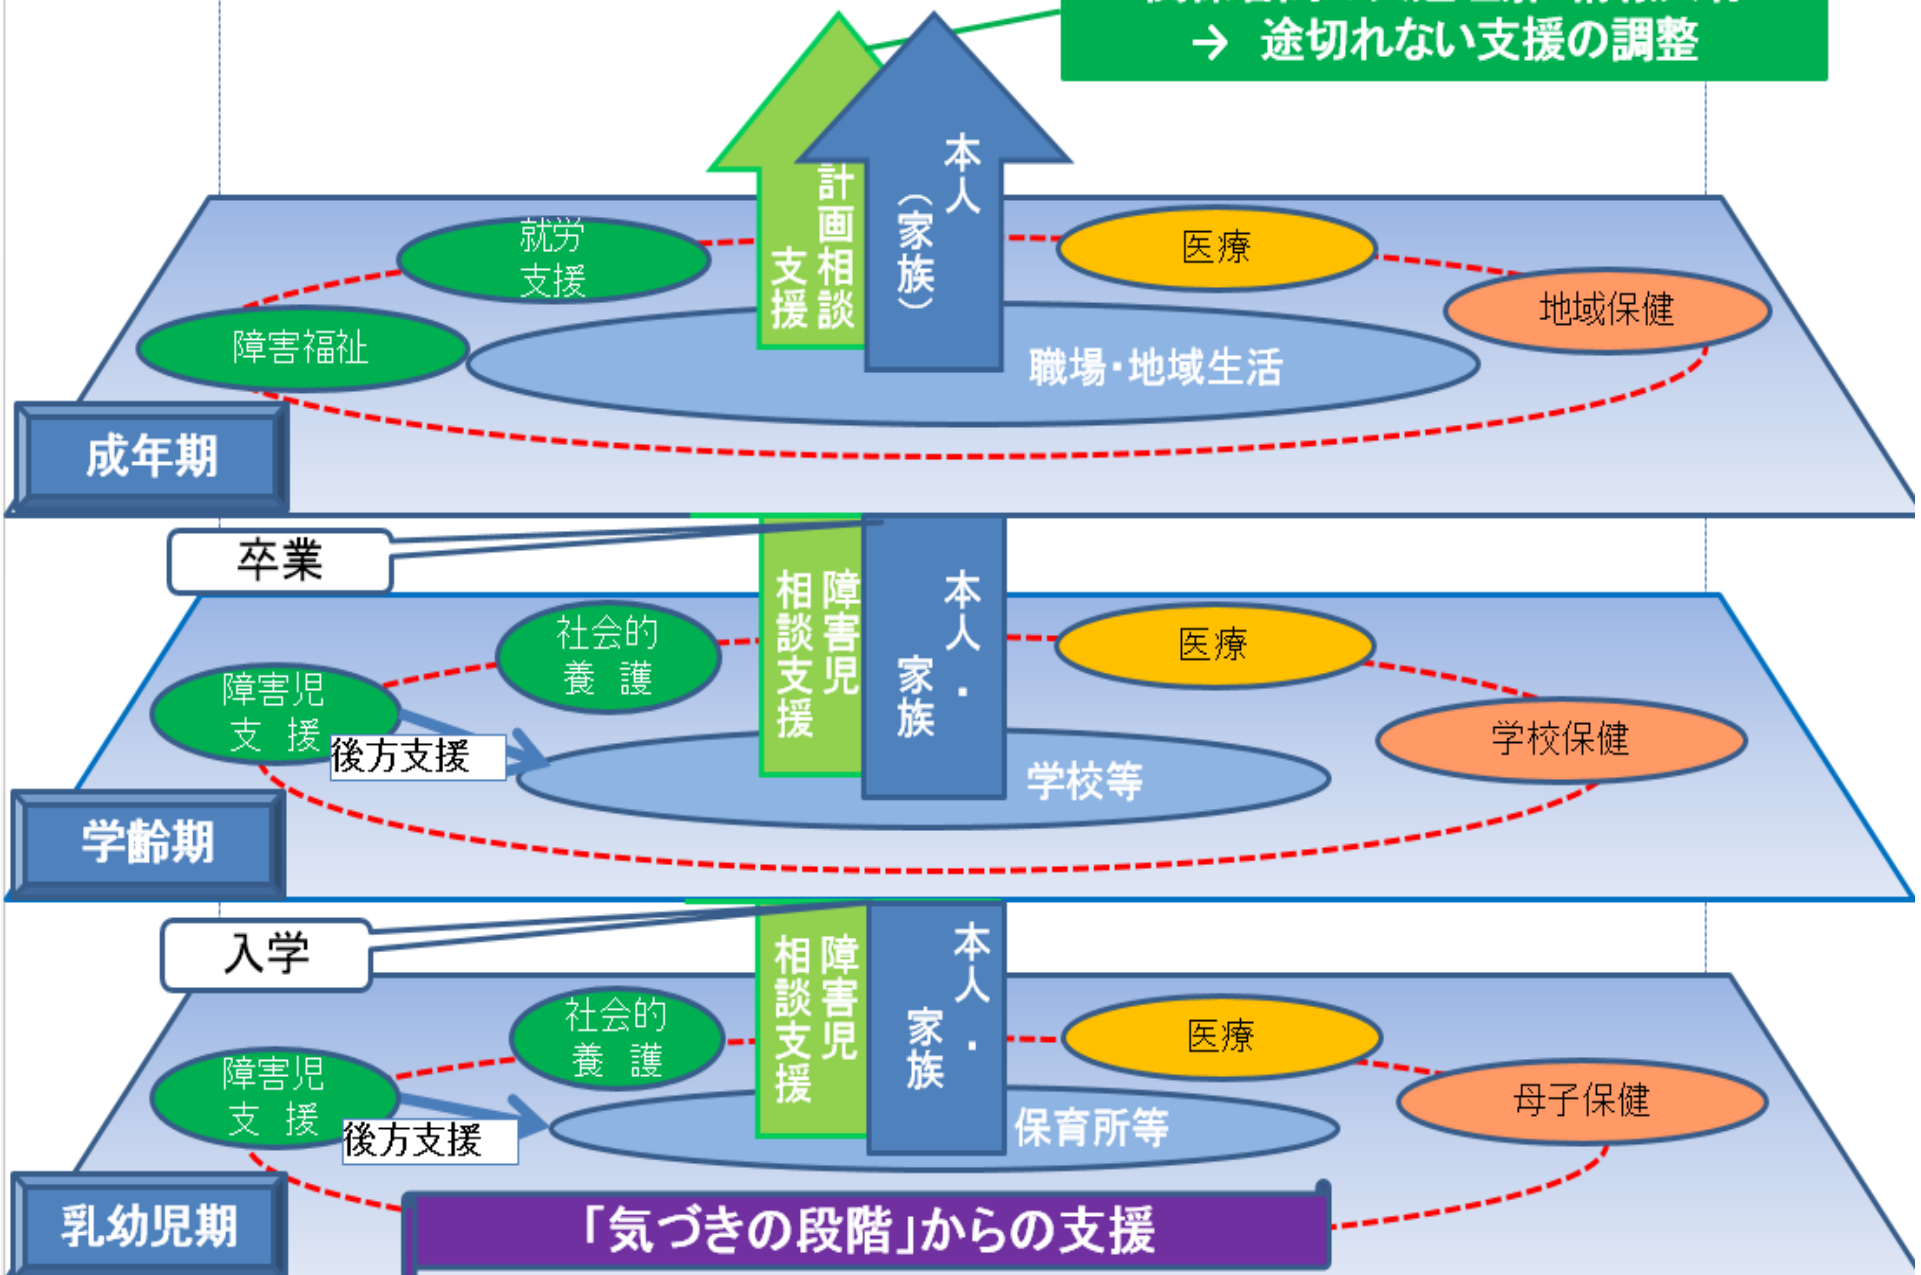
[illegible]
→ 途切れない支援の調整

計画相談支援

本人（家族）

就労支援

医療

障害福祉

地域保健

職場・地域生活

成年期

卒業

障害児相談支援

本人・家族

社会的養護

医療

障害児支援

学校保健

後方支援

学校等

学齢期

入学

障害児相談支援

本人・家族

社会的養護

医療

障害児支援

母子保健

後方支援

保育所等

乳幼児期

「気づきの段階」からの支援